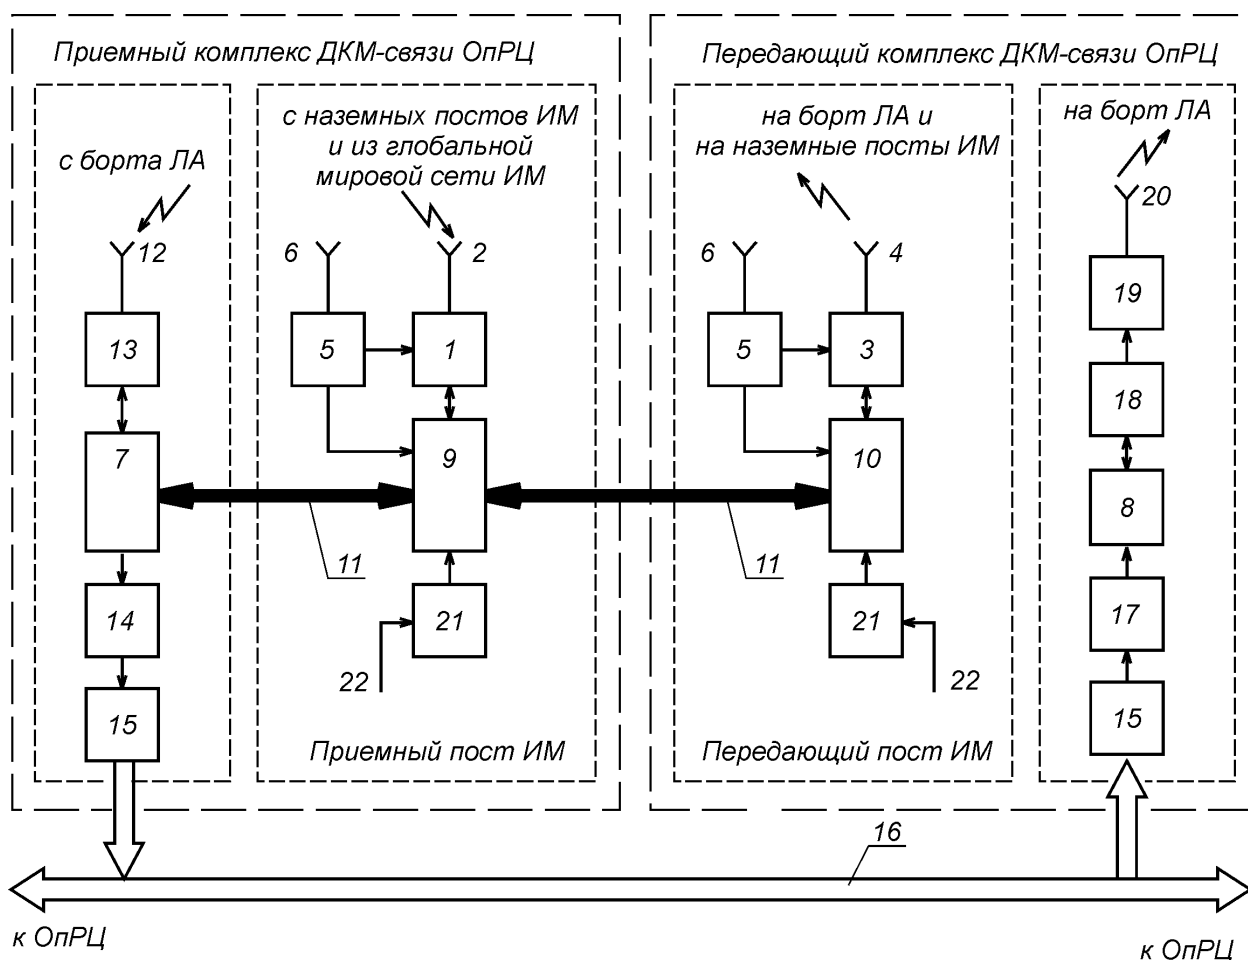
Приемный комплекс ДКМ-связи ОпРЦ

с борта ЛА

12

13

7

14

15

с наземных постов ИМ и из глобальной мировой сети ИМ

6

2

5

1

9

11

21

22

Приемный пост ИМ

Передающий комплекс ДКМ-связи ОпРЦ

на борт ЛА и на наземные посты ИМ

6

4

5

3

10

11

21

22

Передающий пост ИМ

на борт ЛА

20

19

18

8

17

15

16

к ОпРЦ

к ОпРЦ